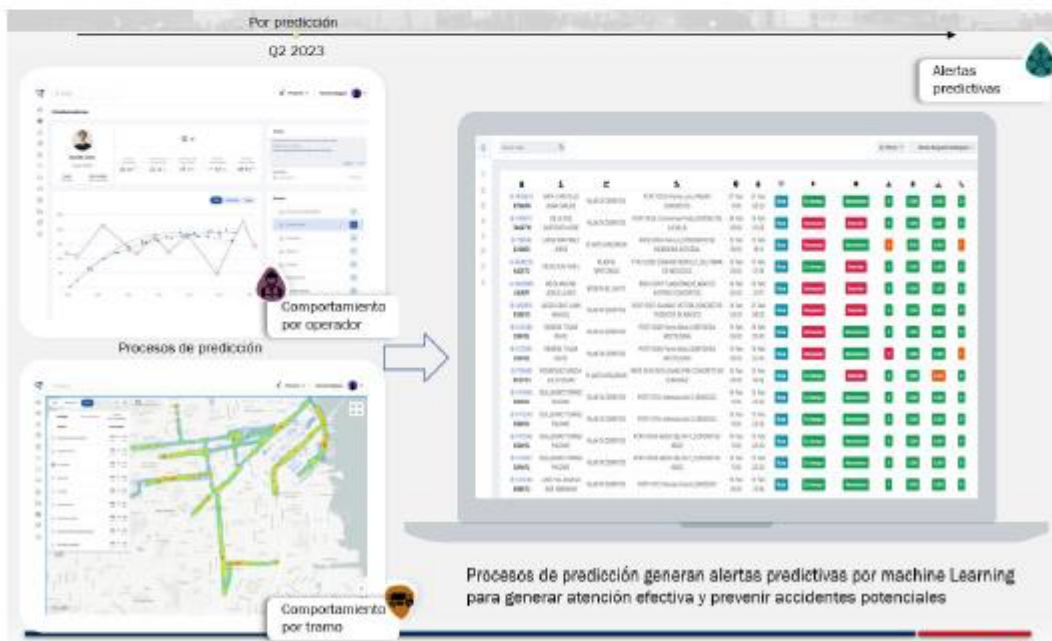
Por predicción

Q2 2023

Alertas predictivas

Comportamiento por operador

Procesos de predicción

Comportamiento por tramo

Procesos de predicción generan alertas predictivas por machine Learning para generar atención efectiva y prevenir accidentes potenciales